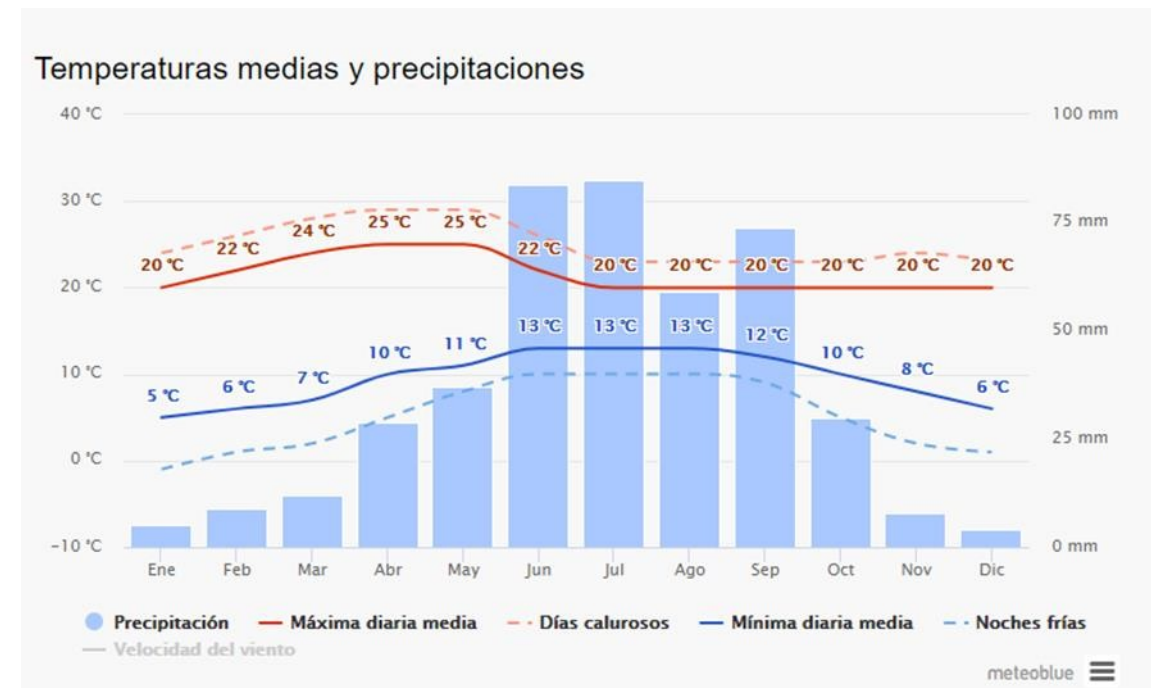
Temperaturas medias y precipitaciones

40 °C
30 °C
20 °C
10 °C
0 °C
-10 °C

100 mm
75 mm
50 mm
25 mm
0 mm

20 °C
22 °C
24 °C
25 °C
25 °C
22 °C
20 °C
20 °C
20 °C
20 °C
20 °C
20 °C

5 °C
6 °C
7 °C
10 °C
11 °C
13 °C
13 °C
13 °C
12 °C
10 °C
8 °C
6 °C

Ene Feb Mar Abr May Jun Jul Ago Sep Oct Nov Dic

Precipitación
Máxima diaria media
Días calurosos
Mínima diaria media
Noches frías
Velocidad del viento

meteoblue